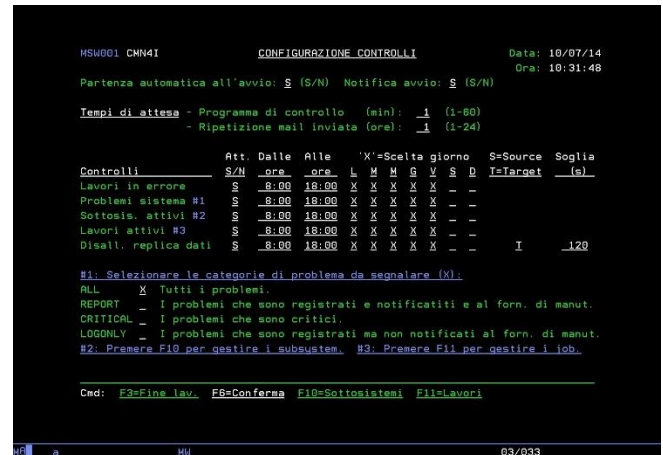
MSW001 CMN4I CONFIGURAZIONE CONTROLLI Data: 10/07/14
Ora: 10:31:48

Partenza automatica all'avvio: S (S/N) Notifica avvio: S (S/N)

Tempi di attesa - Programma di controllo (min): 1 (1-60)
- Ripetizione mail inviata (ore): 1 (1-24)

| Controlli | Att. S/N | Dalle ore | Alle ore | L | M | M | G | V | S | D | S=Source T=Target | Soglia (s) |
|---|---|---|---|---|---|---|---|---|---|---|---|---|
| Lavori in errore | S | 8:00 | 18:00 | X | X | X | X | X | _ | _ | | |
| Problemi sistema #1 | S | 8:00 | 18:00 | X | X | X | X | X | _ | _ | | |
| Sottosis. attivi #2 | S | 8:00 | 18:00 | X | X | X | X | X | _ | _ | | |
| Lavori attivi #3 | S | 8:00 | 18:00 | X | X | X | X | X | _ | _ | | |
| Disall. replica dati | S | 8:00 | 18:00 | X | X | X | X | X | _ | _ | T | 120 |

'X'=Scelta giorno

#1: Selezionare le categorie di problema da segnalare (X):
ALL X Tutti i problemi.
REPORT _ I problemi che sono registrati e notificatiti e al forn. di manut.
CRITICAL _ I problemi che sono critici.
LOGONLY _ I problemi che sono registrati ma non notificati al forn. di manut.
#2: Premere F10 per gestire i subsystem. #3: Premere F11 per gestire i job.

Cmd: F3=Fine lav. F6=Conferma F10=Sottosistemi F11=Lavori

MA a MW 03/033